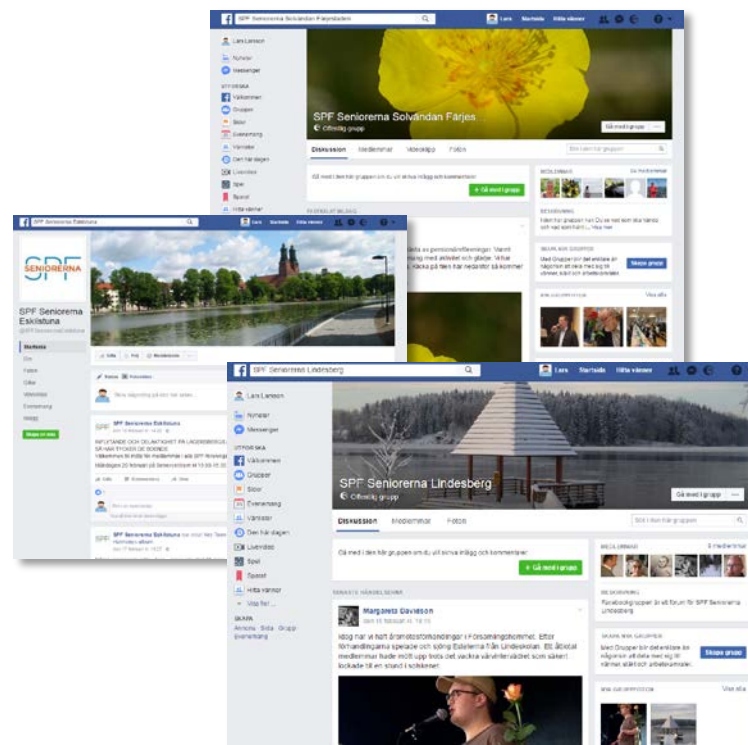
SPF Seniorerna Solvändan Färjestaden

Lars Startsida Hitta vänner

Lars Larsson

Nyheter

Messenger

UTFORSKA

Välkommen

Grupper

Sidor

Evenemang

Vänlistor

Den här dagen

Livevideo

Spel

Sparat

Hitta vänner

SPF Seniorerna Solvändan Färjes...

Offentlig grupp

Gå med i grupp

Diskussion Medlemmar Videoklipp Foton

Sök i den här gruppen

Gå med i den här gruppen om du vill skriva inlägg och kommentarer

+ Gå med i grupp

SENASTE AKTIVITET

MEDLEMMAR

BESKRIVNING

SKAPA NYA GRUPPER

Skapa grupp

Visa alla

SPF Seniorerna Eskilstuna

Lars Startsida Hitta vänner

SPF SENIORERNA

SPF Seniorerna Eskilstuna

@SPFSeniorernaEskilstuna

Startsida

Om

Foton

Sidor

Videoklipp

Evenemang

Inlägg

Skapa en sida

Gilla Följ Meddelande

Skriv något på den här sidan

SPF Seniorerna Eskilstuna

INFLYTANDE OCH DELAKTIGHET PÅ LANDSBYGDEN SÅ HAR TYCKER DE BOENDE

Gilla Kommentera Dela

SPF Seniorerna Eskilstuna

SPF Seniorerna Lindesberg

Lars Startsida Hitta vänner

Lars Larsson

Nyheter

Messenger

UTFORSKA

Välkommen

Grupper

Sidor

Evenemang

Vänlistor

Den här dagen

Livevideo

Spel

Sparat

Hitta vänner

Visa fler...

SKAPA

Annons · Sida · Grupp · Evenemang

SPF Seniorerna Lindesberg

Offentlig grupp

Gå med i grupp

Diskussion Medlemmar Foton

Sök i den här gruppen

Gå med i den här gruppen om du vill skriva inlägg och kommentarer

+ Gå med i grupp

SENASTE HÄNDELSERNA

Margareta Davidsson

Idag har vi haft årsmötesförhandlingar i Församlingshemmet. Efter förhandlingarna spelade och sjöng Estellerna från Lindeskolan. Ett åtskilliga medlemmar hade mött upp trots det vackra vårvintervädret som säkert lockade till en stund i solskenet.

MEDLEMMAR

BESKRIVNING

Facebookgrupper är ett forum för SPF Seniorerna Lindesberg

SKAPA NYA GRUPPER

Med Grupper blir det enklare än någonsin att hålla kontakten med familj, vänner och arbetskamrater.

Skapa grupp

Visa alla